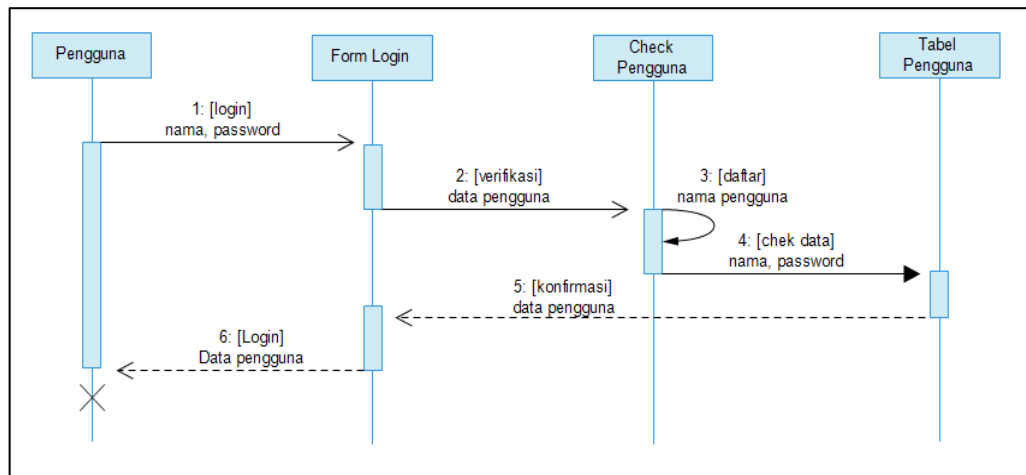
Pengguna

Form Login

Check Pengguna

Tabel Pengguna

1: [login]
nama, password

2: [verifikasi]
data pengguna

3: [daftar]
nama pengguna

4: [chek data]
nama, password

5: [konfirmasi]
data pengguna

6: [Login]
Data pengguna